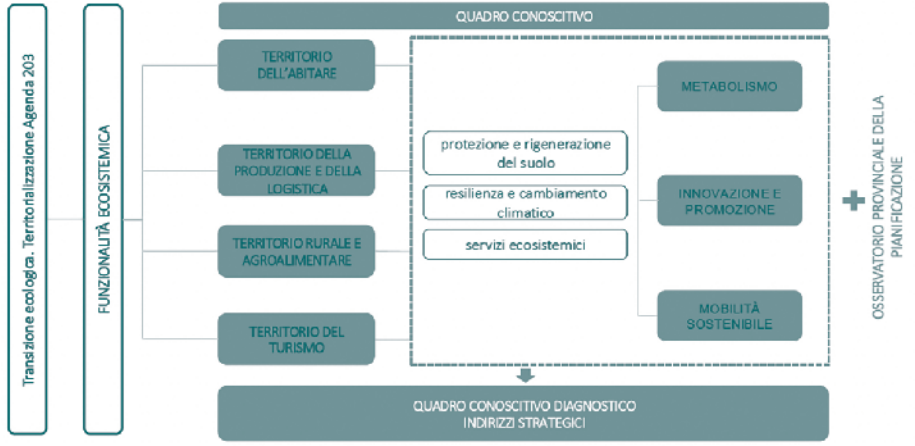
QUADRO CONOSCITIVO

Transizione ecologica. Territorializzazione Agenda 203

FUNZIONALITÀ ECOSISTEMICA

TERRITORIO DELL'ABITARE

TERRITORIO DELLA PRODUZIONE E DELLA LOGISTICA

TERRITORIO RURALE E AGROALIMENTARE

TERRITORIO DEL TURISMO

protezione e rigenerazione del suolo

resilienza e cambiamento climatico

servizi ecosistemici

METABOLISMO

INNOVAZIONE E PROMOZIONE

MOBILITÀ SOSTENIBILE

+

OSSERVATORIO PROVINCIALE DELLA PIANIFICAZIONE

QUADRO CONOSCITIVO DIAGNOSTICO
INDIRIZZI STRATEGICI